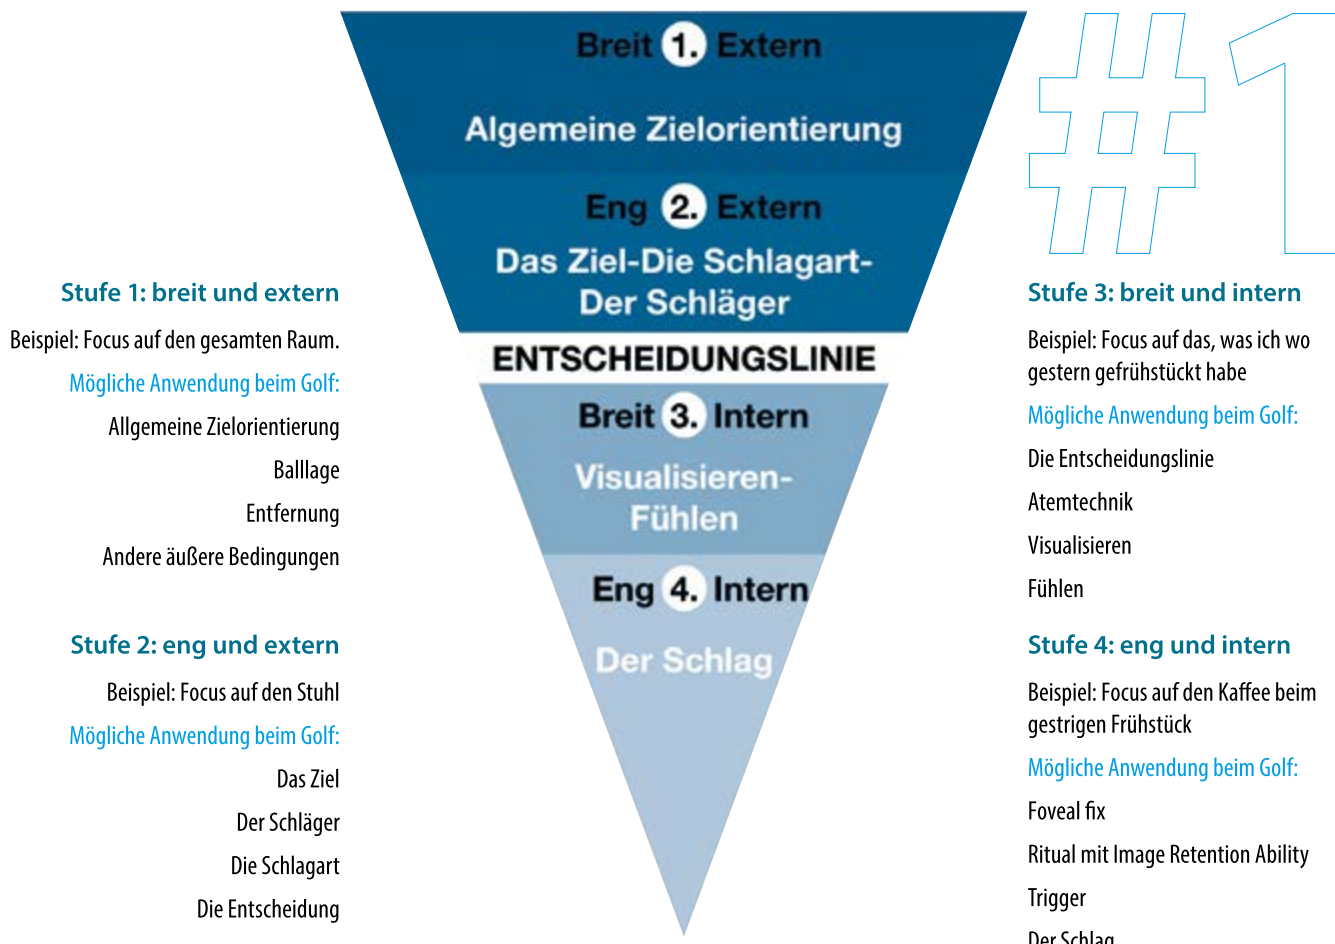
Stufe 1: breit und extern

Beispiel: Focus auf den gesamten Raum.

Mögliche Anwendung beim Golf:

Allgemeine Zielorientierung

Balllage

Entfernung

Andere äußere Bedingungen

Stufe 2: eng und extern

Beispiel: Focus auf den Stuhl

Mögliche Anwendung beim Golf:

Das Ziel

Der Schläger

Die Schlagart

Die Entscheidung

Breit 1. Extern

Algemeine Zielorientierung

Eng 2. Extern

Das Ziel-Die Schlagart-Der Schläger

ENTSCHEIDUNGSLINIE

Breit 3. Intern

Visualisieren-Fühlen

Eng 4. Intern

Der Schlag

#1

Stufe 3: breit und intern

Beispiel: Focus auf das, was ich wo gestern gefrühstückt habe

Mögliche Anwendung beim Golf:

Die Entscheidungslinie

Atemtechnik

Visualisieren

Fühlen

Stufe 4: eng und intern

Beispiel: Focus auf den Kaffee beim gestrigen Frühstück

Mögliche Anwendung beim Golf:

Foveal fix

Ritual mit Image Retention Ability

Trigger

Der Schlag